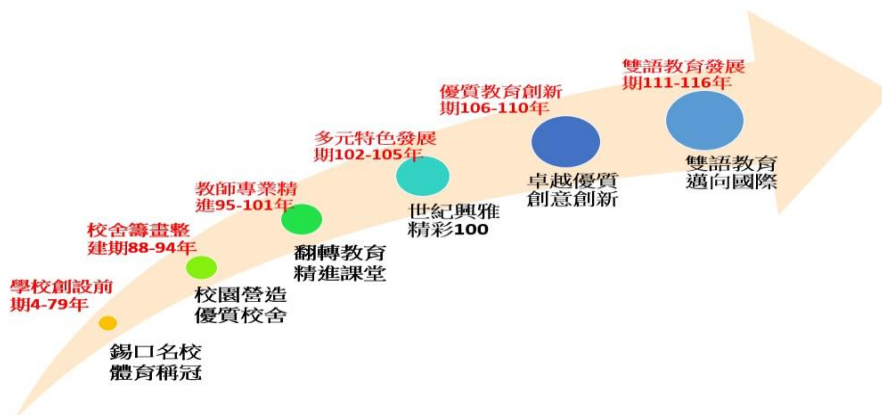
學校創設前期4-79年

錫口名校
體育稱冠

校舍籌畫整建期88-94年

校園營造
優質校舍

教師專業精進95-101年

翻轉教育
精進課堂

多元特色發展期102-105年

世紀興雅
精彩100

優質教育創新期106-110年

卓越優質
創意創新

雙語教育發展期111-116年

雙語教育
邁向國際